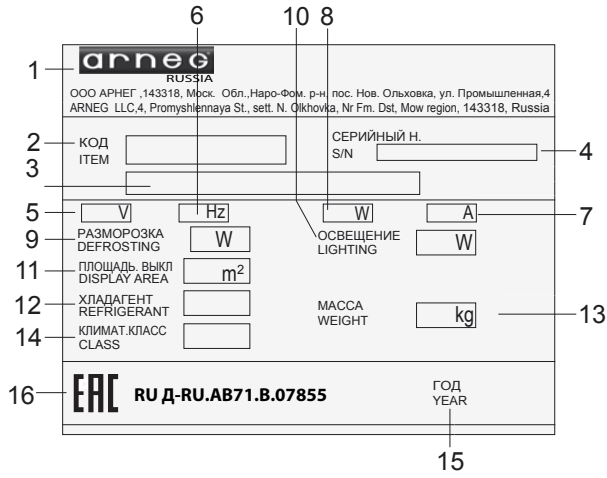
6 10 8

1 arneg RUSSIA

ООО АРНЕГ ,143318, Моск. Обл.,Наро-Фом. р-н, пос. Нов. Ольховка, ул. Промышленная,4
ARNEG LLC,4, Promyshlennaya St., sett. N. Olkhovka, Nr Fm. Dst, Mow region, 143318, Russia

2 КОД
ITEM

СЕРИЙНЫЙ Н.
S/N 4

3

5 V Hz W A 7

9 РАЗМОРОЗКА
DEFROSTING W

ОСВЕЩЕНИЕ
LIGHTING W

11 ПЛОЩАДЬ. ВЫКЛ
DISPLAY AREA $m^2$

12 ХЛАДАГЕНТ
REFRIGERANT

МАССА
WEIGHT kg 13

14 КЛИМАТ.КЛАСС
CLASS

16 EAC RU Д-RU.AB71.B.07855

ГОД
YEAR

15